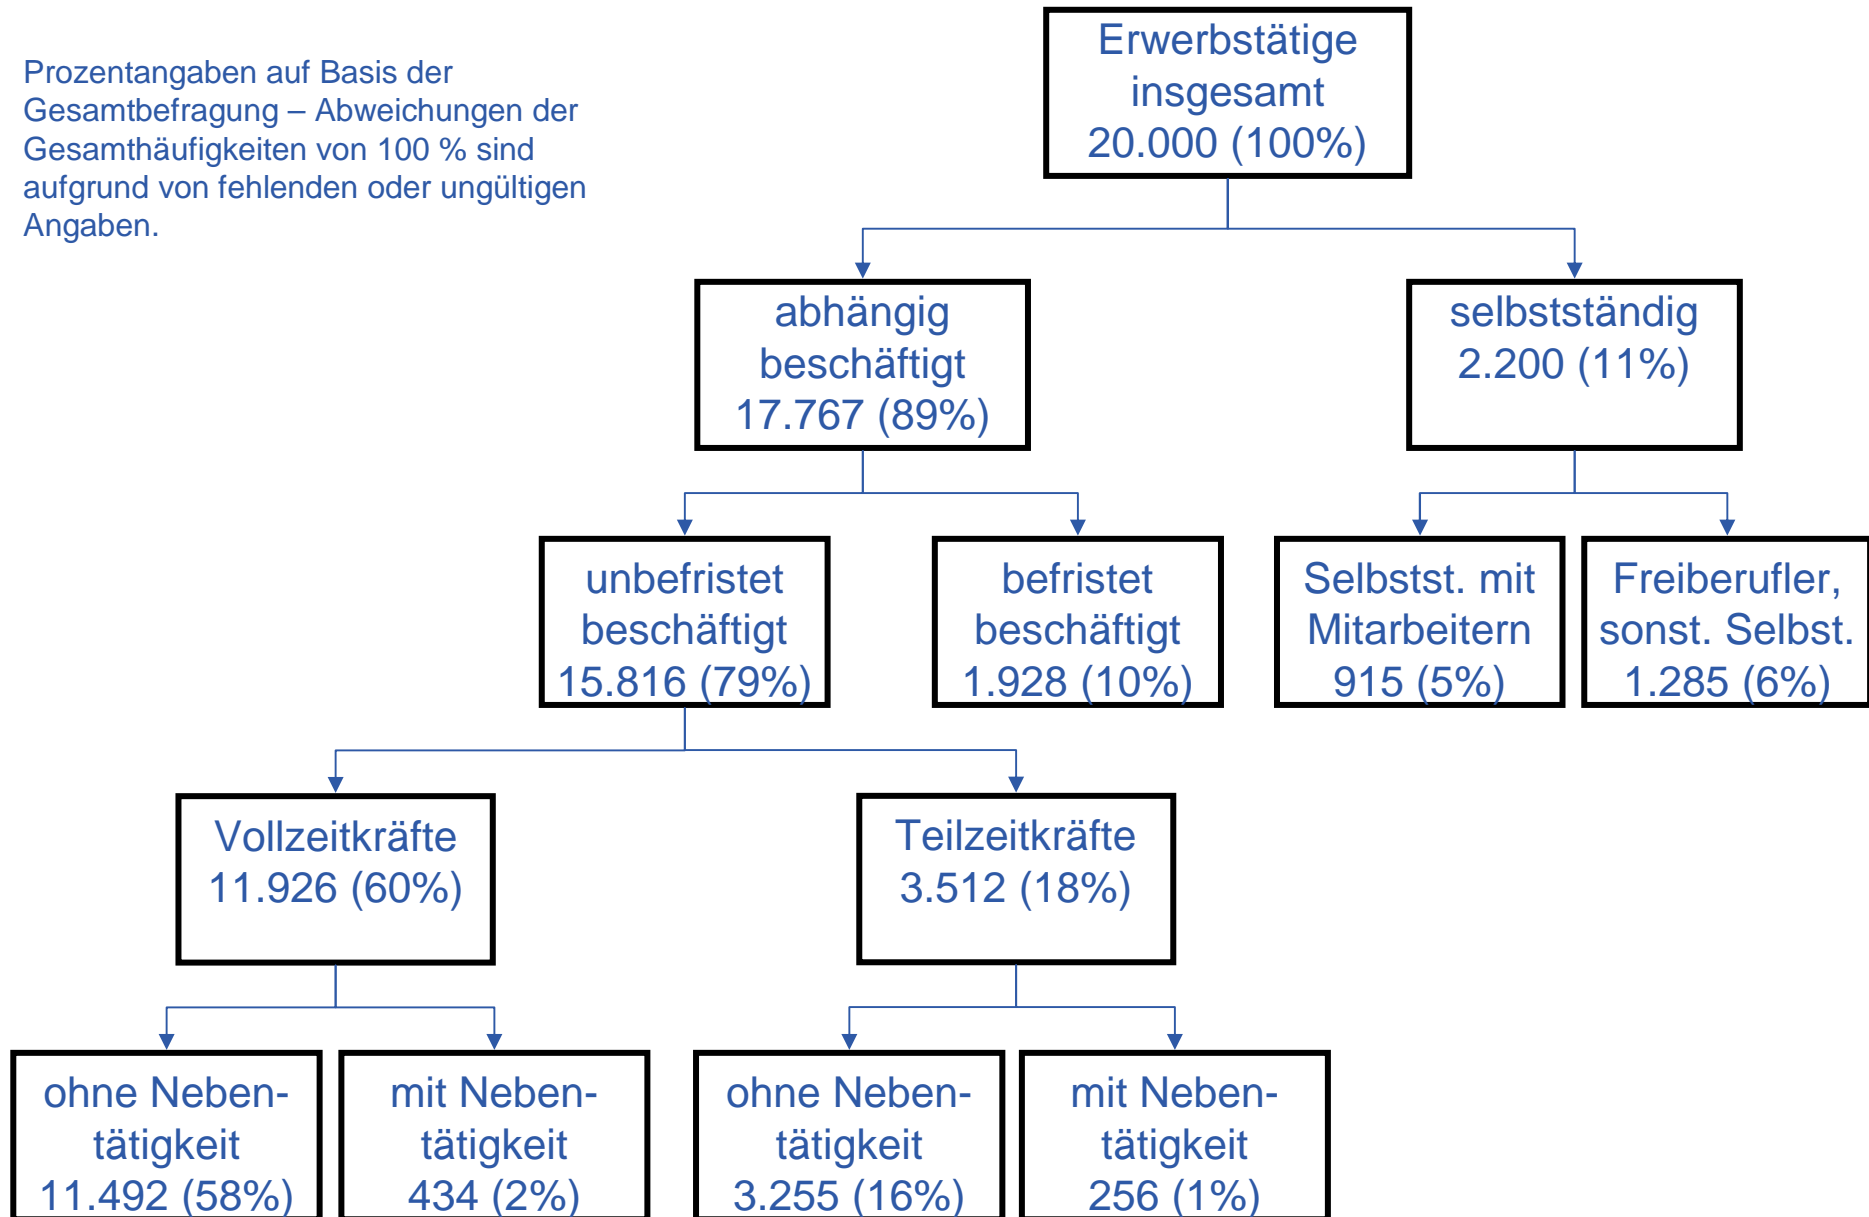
Prozentangaben auf Basis der Gesamtbefragung – Abweichungen der Gesamthäufigkeiten von 100 % sind aufgrund von fehlenden oder ungültigen Angaben.

Erwerbstätige insgesamt 20.000 (100%)

abhängig beschäftigt 17.767 (89%)

selbstständig 2.200 (11%)

unbefristet beschäftigt 15.816 (79%)

befristet beschäftigt 1.928 (10%)

Selbstst. mit Mitarbeitern 915 (5%)

Freiberufler, sonst. Selbst. 1.285 (6%)

Vollzeitkräfte 11.926 (60%)

Teilzeitkräfte 3.512 (18%)

ohne Nebentätigkeit 11.492 (58%)

mit Nebentätigkeit 434 (2%)

ohne Nebentätigkeit 3.255 (16%)

mit Nebentätigkeit 256 (1%)